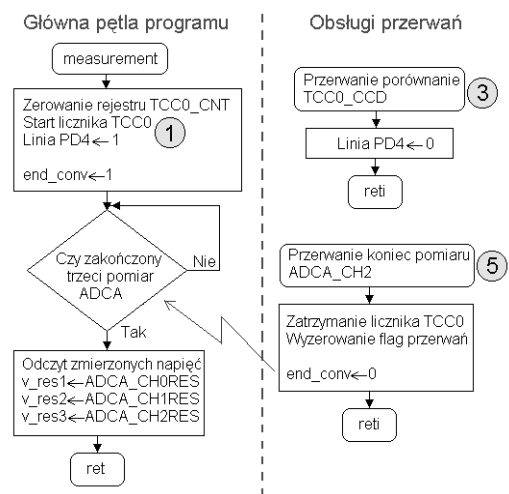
Główna pętla programu

Obsługi przerwań

measurement

Zerowanie rejestru TCC0_CNT
Start licznika TCC0
Linia PD4 $\leftarrow$ 1

end_conv $\leftarrow$ 1

1

Czy zakończony trzeci pomiar ADCA

Nie

Tak

Odczyt zmierzonych napięć
v_res1 $\leftarrow$ ADCA_CH0RES
v_res2 $\leftarrow$ ADCA_CH1RES
v_res3 $\leftarrow$ ADCA_CH2RES

ret

Przerwanie porównanie TCC0_CCD

3

Linia PD4 $\leftarrow$ 0

reti

Przerwanie koniec pomiaru ADCA_CH2

5

Zatrzymanie licznika TCC0
Wyzerowanie flag przerwań

end_conv $\leftarrow$ 0

reti